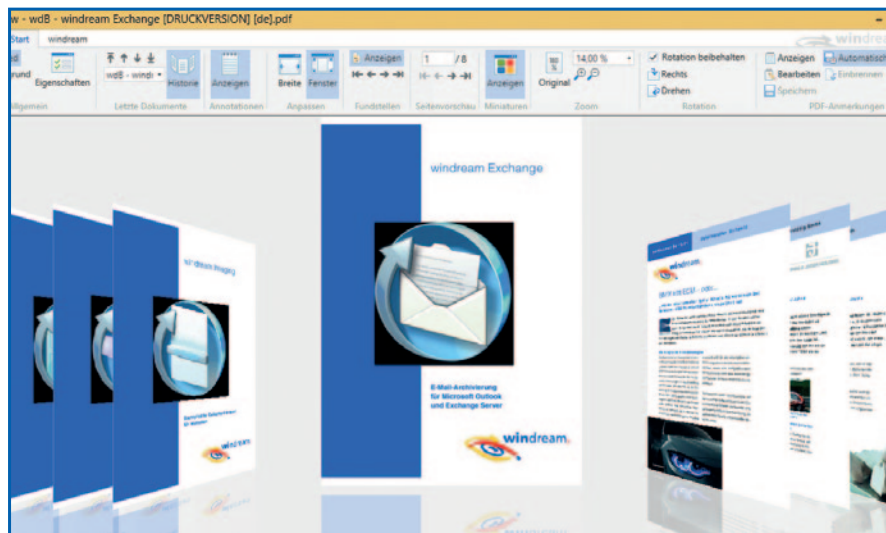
w - wdB - windream Exchange [DRUCKVERSION] [de].pdf

Start windream

rund Eigenschaften
llgemein

wdB - windı Historie
Letzte Dokumente

Anzeigen
Annotationen

Breite Fenster
Anpassen

Anzeigen
Fundstellen

1 / 8
Seitenvorschau

Anzeigen
Miniaturen

Original 14,00 %
Zoom

Rotation beibehalten
Rechts
Drehen
Rotation

Anzeigen
Bearbeiten
Speichern
PDF-Anmerkungen

Automatisch
Einbrennen

windream Exchange

E-Mail-Archivierung
für Microsoft Outlook
und Exchange Server

windream

windream